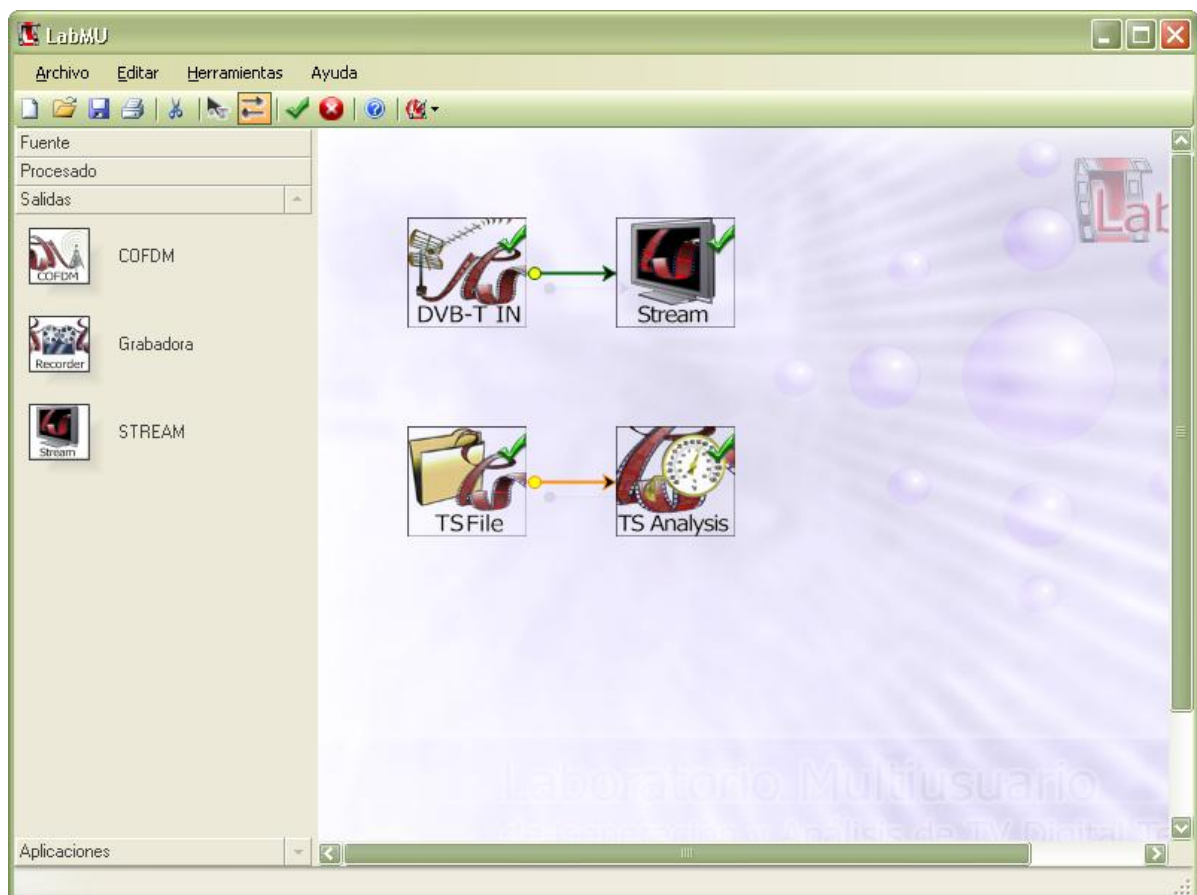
LabMU

Archivo Editar Herramientas Ayuda

Fuente
Procesado
Salidas

COFDM
COFDM

Recorder
Grabadora

Stream
STREAM

Aplicaciones

DVB-T IN
Stream

TSFile
TS Analysis

Lab

Laboratorio Multiusuario
de Generación y Análisis de TV Digital Te